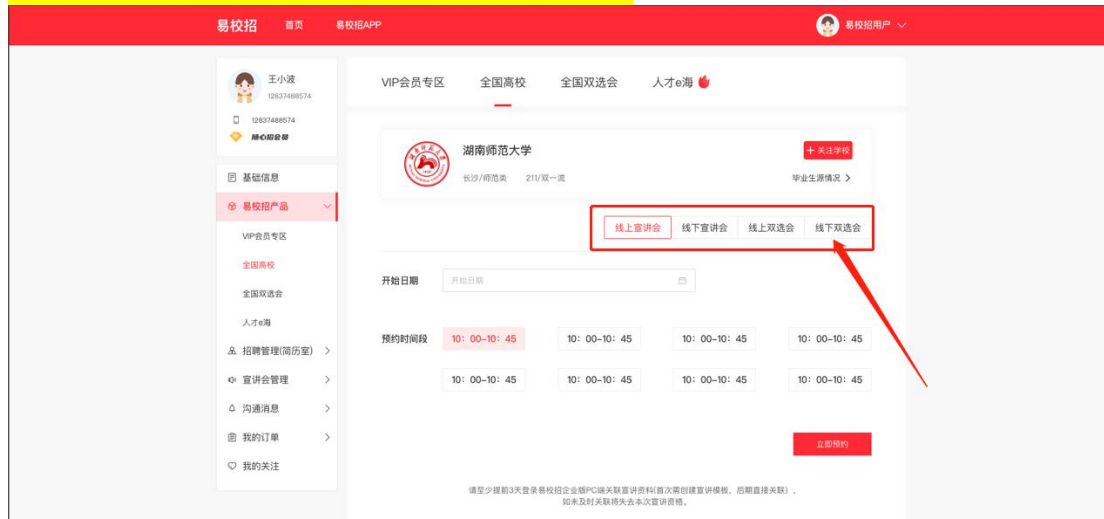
易校招 首页 易校招APP

易校招用户

王小波
12637488574
12637488574
糖心招会员

基础信息
易校招产品
VIP会员专区
全国高校
全国双选会
人才e海
招聘管理(简历室)
宣讲会管理
沟通消息
我的订单
我的关注

VIP会员专区 全国高校 全国双选会 人才e海

湖南师范大学
长沙/师范类 211/双一流
+ 关注学校
毕业生源情况 >

线上宣讲会 线下宣讲会 线上双选会 线下双选会

开始日期 开始日期

预约时间段
| 10：00-10：45 | 10：00-10：45 | 10：00-10：45 | 10：00-10：45 |
|---|---|---|---|
| 10：00-10：45 | 10：00-10：45 | 10：00-10：45 | 10：00-10：45 |

立即预约

请至少提前3天登录易校招企业版PC端关联宣讲资料(首次需创建宣讲模板，后期直接关联)，如未及时关联将失去本次宣讲资格。